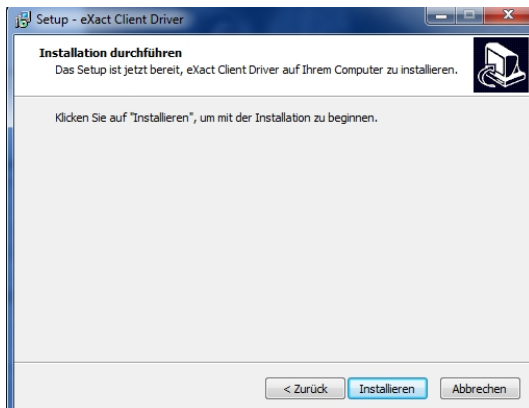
Setup - eXact Client Driver

Installation durchführen
Das Setup ist jetzt bereit, eXact Client Driver auf Ihrem Computer zu installieren.

Klicken Sie auf "Installieren", um mit der Installation zu beginnen.

< Zurück | Installieren | Abbrechen